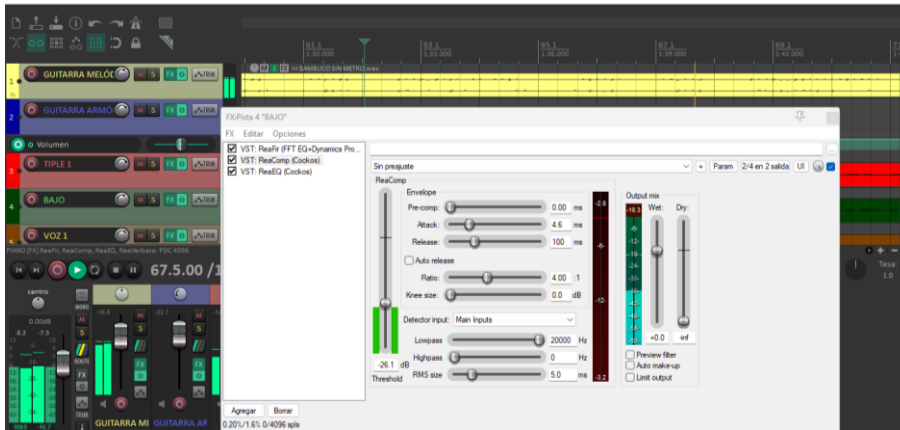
61.1 1:30.000
63.1 1:33.000
65.1 1:36.000
67.1 1:39.000
69.1 1:42.000

1 GUITARRA MELÓD M S FX TRIM
2 GUITARRA ARMÓ M S FX TRIM
Volumen
3 TIPLE 1 M S FX TRIM
4 BAJO M S FX TRIM
5 VOZ 1 M S FX TRIM

BAMBUCO SIN METRO.wav

PIANO [FX] ReaFir, ReaComp, ReaEQ, ReaVerbate, PDC 4096
67.5.00 /1
centro
0.00dB
-8.2 -7.5
ROUTE
FX
TRIM
GUITARRA MI GUITARRA AR

FX:Pista 4 "BAJO"
FX Editar Opciones
VST: ReaFir (FFT EQ+Dynamics Pro...
VST: ReaComp (Cockos)
VST: ReaEQ (Cockos)
Sin preajuste + Param 2/4 en 2 salida UI
ReaComp
Envelope
Pre-comp: 0.00 ms
Attack: 4.6 ms
Release: 100 ms
Auto release
Ratio: 4.00 :1
Knee size: 0.0 dB
Detector input: Main Inputs
Lowpass 20000 Hz
Highpass 0 Hz
RMS size 5.0 ms
-26.1 dB
Threshold
-2.8
-6-
-12-
-3.2
Output mix
Wet: Dry:
-18.3
+0.0 inf
Preview filter
Auto make-up
Limit output
Agregar Borrar
0.20%/1.6% 0/4096 spls
Tasa
1.0